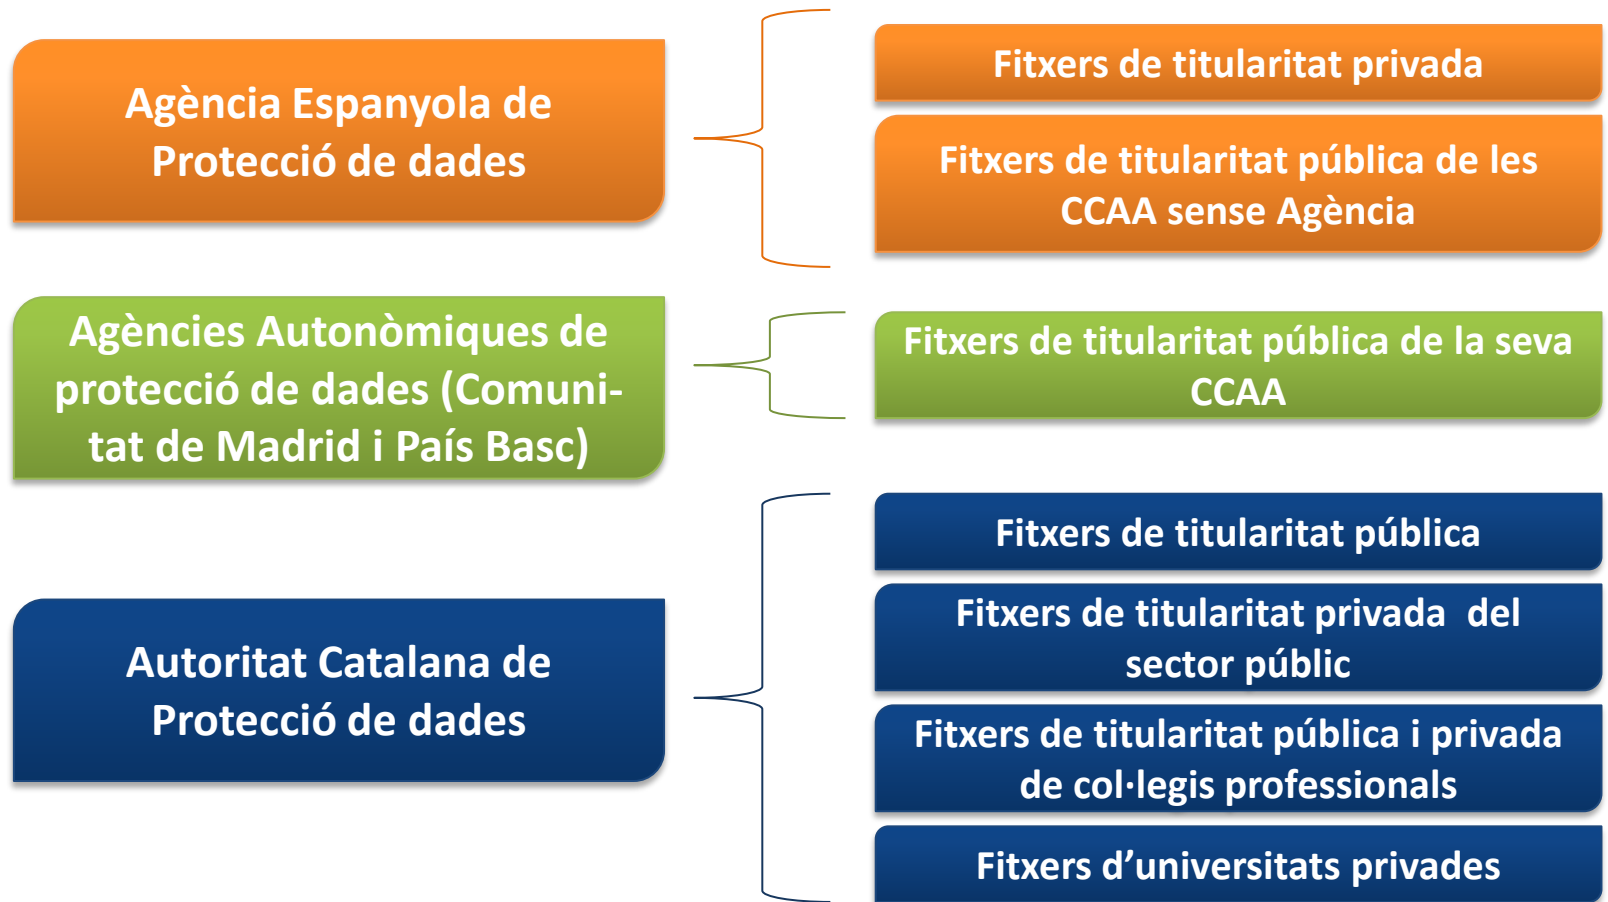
Agència Espanyola de Protecció de dades

Fitxers de titularitat privada

Fitxers de titularitat pública de les CCAA sense Agència

Agències Autonòmiques de protecció de dades (Comunitat de Madrid i País Basc)

Fitxers de titularitat pública de la seva CCAA

Autoritat Catalana de Protecció de dades

Fitxers de titularitat pública

Fitxers de titularitat privada del sector públic

Fitxers de titularitat pública i privada de col·legis professionals

Fitxers d'universitats privades